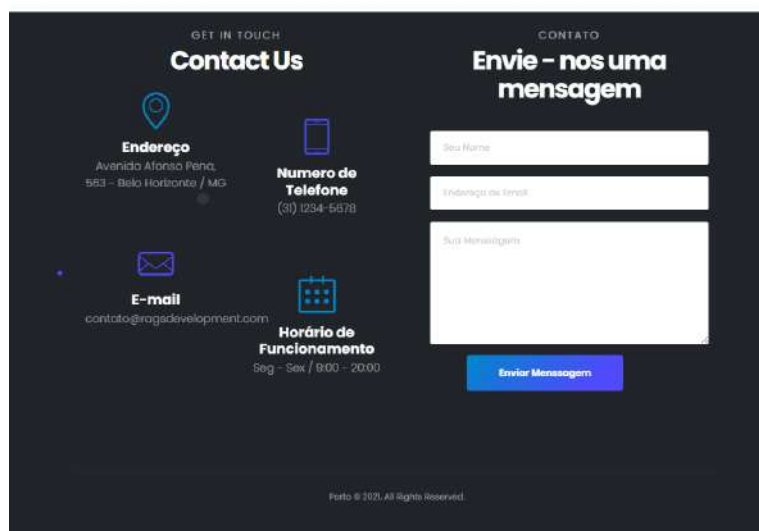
GET IN TOUCH

Contact Us

Endereço

Avenida Afonso Pena, 563 - Belo Horizonte / MG

Numero de Telefone

(31) 1234-5678

E-mail

contato@ragsdevelopment.com

Horário de Funcionamento

Seg - Sex / 9:00 - 20:00

CONTATO

Envie - nos uma mensagem

Seu Nome

Endereço de Email

Sua Mensagem

Enviar Mensagem

Porto © 2021. All Rights Reserved.